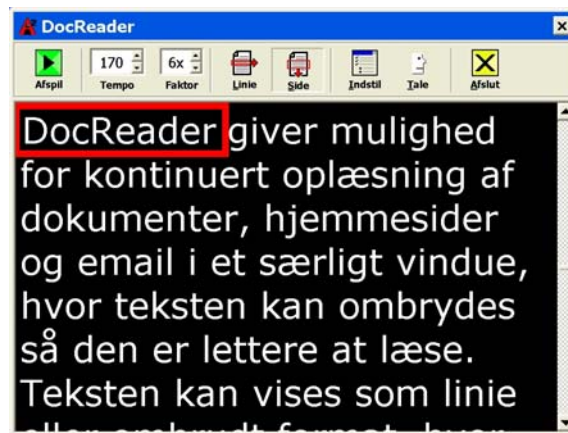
DocReader

Afspil | 170 Tempo | 6x Faktor | Linie | Side | Indstil | Tale | Afslut

DocReader giver mulighed for kontinuert oplæsning af dokumenter, hjemmesider og email i et særligt vindue, hvor teksten kan ombrydes så den er lettere at læse. Teksten kan vises som linie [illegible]